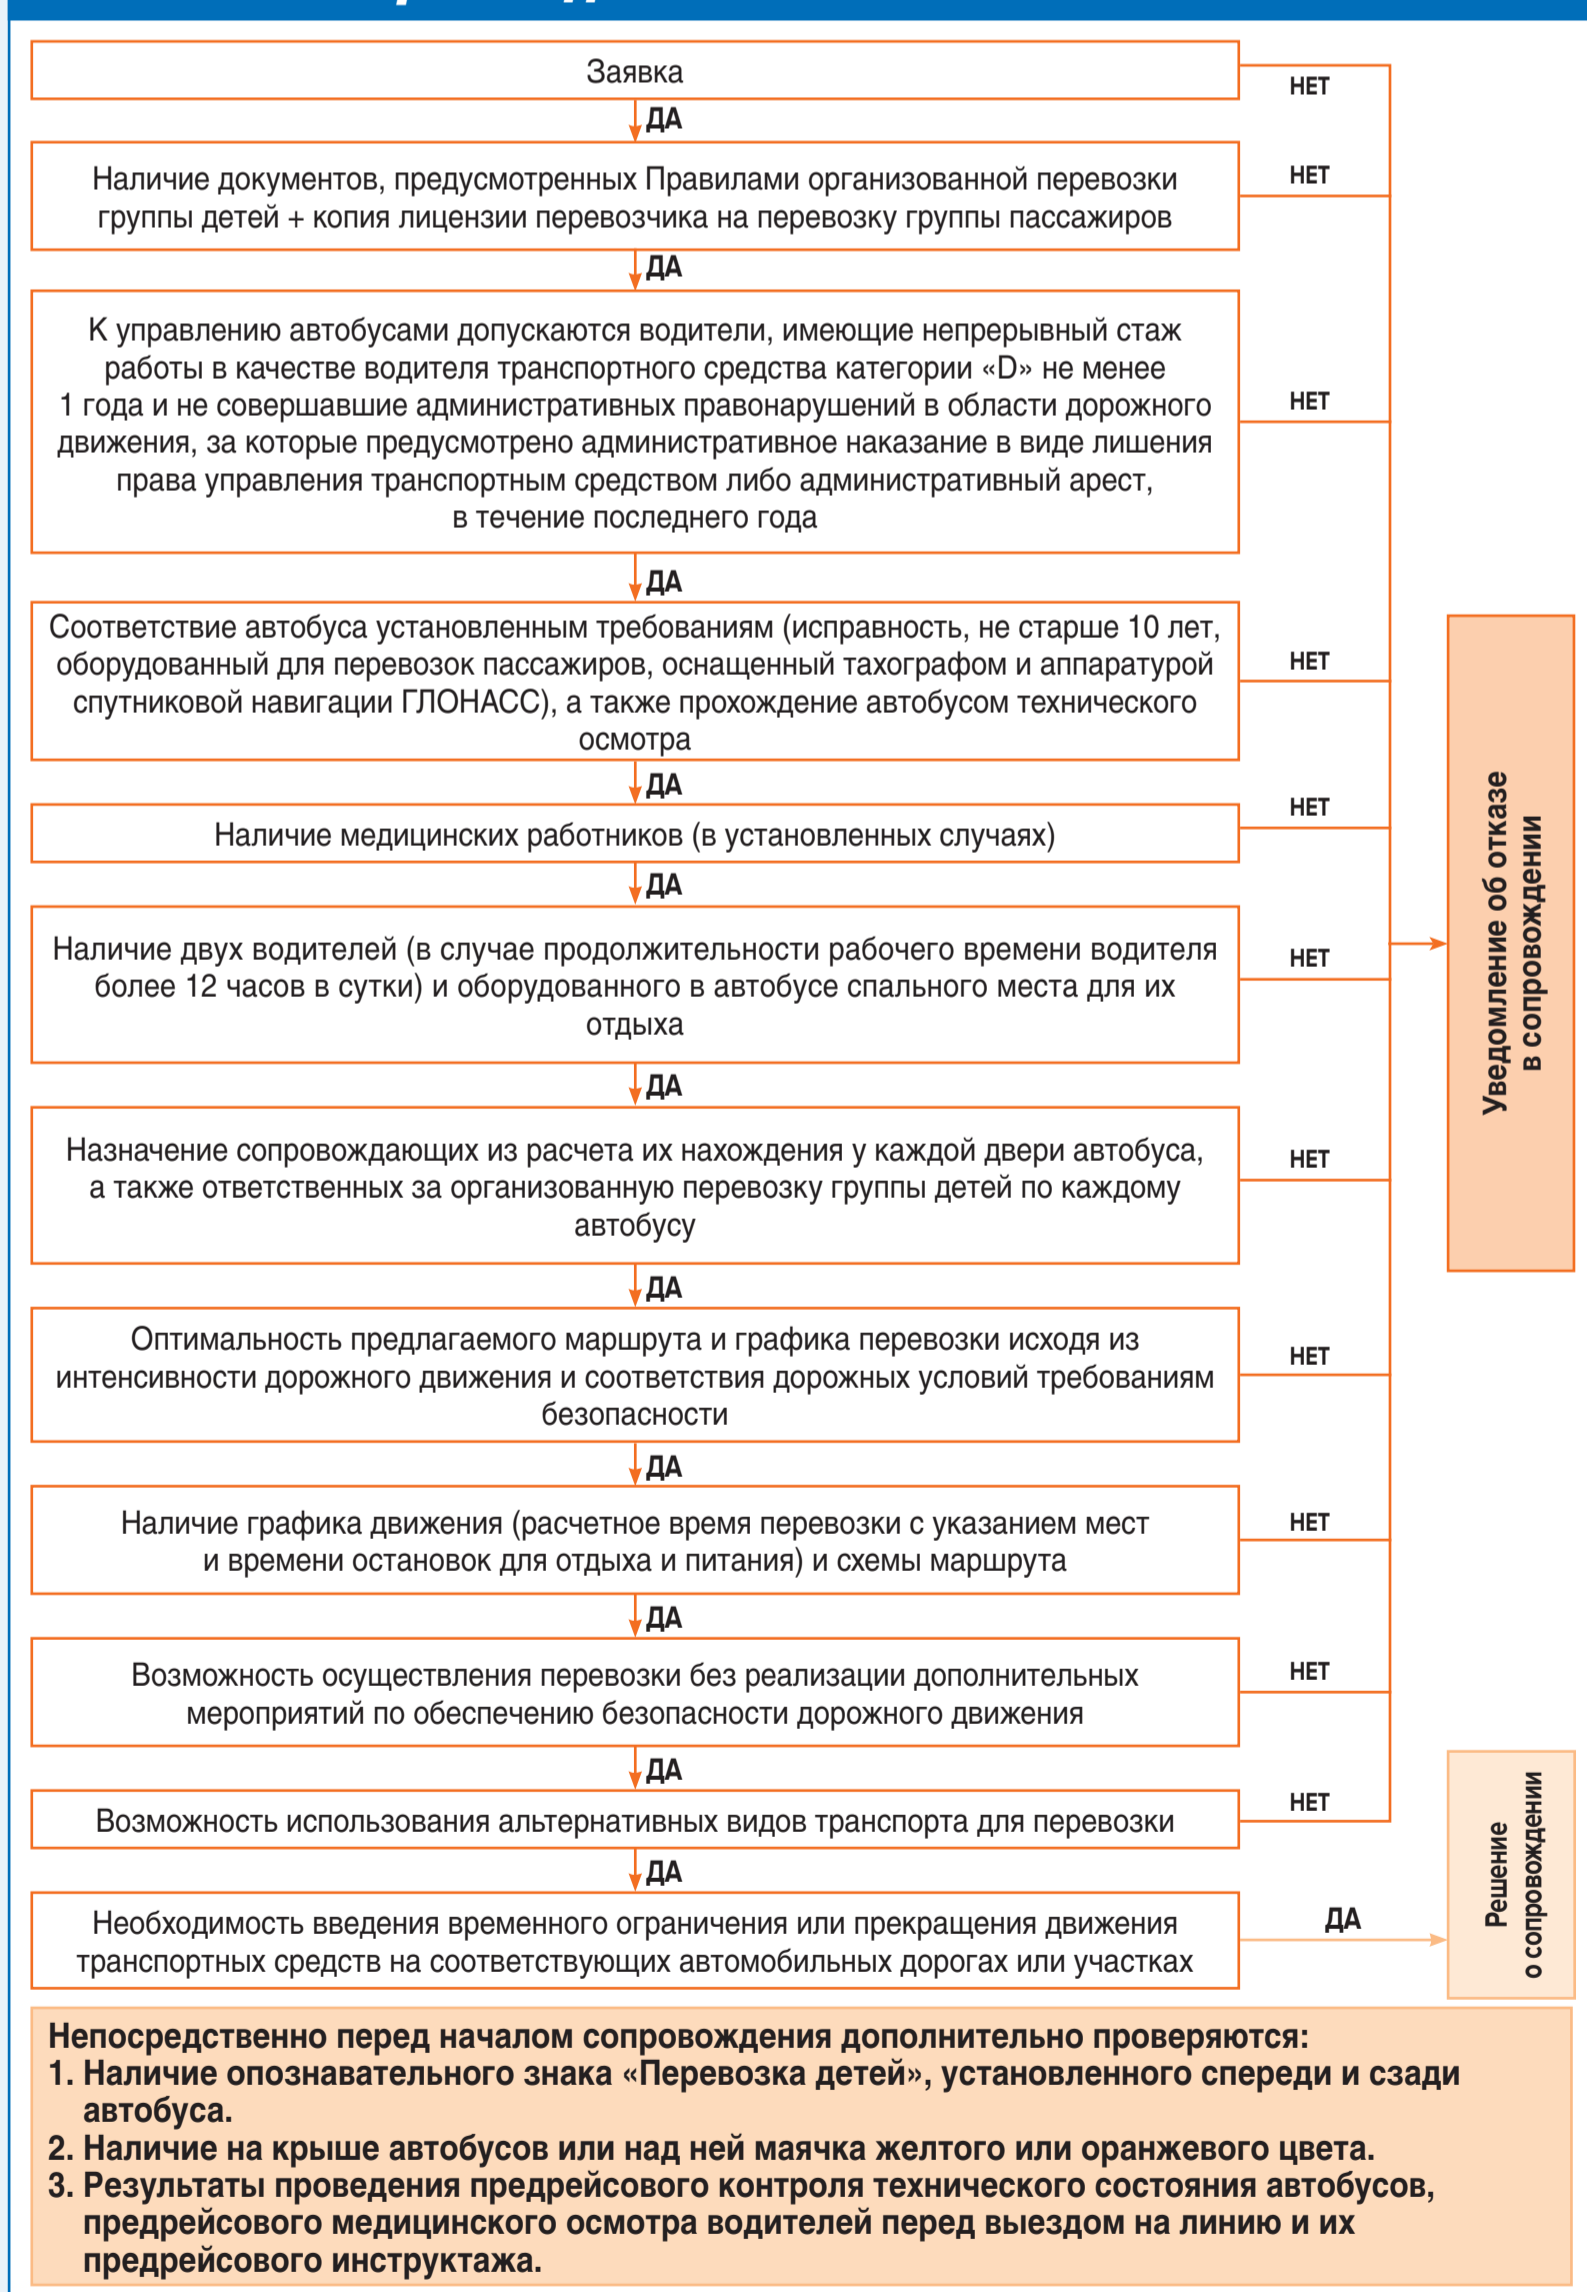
Заявка

НЕТ

ДА

Наличие документов, предусмотренных Правилами организованной перевозки группы детей + копия лицензии перевозчика на перевозку группы пассажиров

НЕТ

ДА

К управлению автобусами допускаются водители, имеющие непрерывный стаж работы в качестве водителя транспортного средства категории «D» не менее 1 года и не совершавшие административных правонарушений в области дорожного движения, за которые предусмотрено административное наказание в виде лишения права управления транспортным средством либо административный арест, в течение последнего года

НЕТ

ДА

Соответствие автобуса установленным требованиям (исправность, не старше 10 лет, оборудованный для перевозок пассажиров, оснащенный тахографом и аппаратурой спутниковой навигации ГЛОНАСС), а также прохождение автобусом технического осмотра

НЕТ

ДА

Наличие медицинских работников (в установленных случаях)

НЕТ

ДА

Наличие двух водителей (в случае продолжительности рабочего времени водителя более 12 часов в сутки) и оборудованного в автобусе спального места для их отдыха

НЕТ

ДА

Назначение сопровождающих из расчета их нахождения у каждой двери автобуса, а также ответственных за организованную перевозку группы детей по каждому автобусу

НЕТ

ДА

Оптимальность предлагаемого маршрута и графика перевозки исходя из интенсивности дорожного движения и соответствия дорожных условий требованиям безопасности

НЕТ

ДА

Наличие графика движения (расчетное время перевозки с указанием мест и времени остановок для отдыха и питания) и схемы маршрута

НЕТ

ДА

Возможность осуществления перевозки без реализации дополнительных мероприятий по обеспечению безопасности дорожного движения

НЕТ

ДА

Возможность использования альтернативных видов транспорта для перевозки

НЕТ

ДА

Необходимость введения временного ограничения или прекращения движения транспортных средств на соответствующих автомобильных дорогах или участках

ДА

Уведомление об отказе в сопровождении

Решение о сопровождении

Непосредственно перед началом сопровождения дополнительно проверяются:
1. Наличие опознавательного знака «Перевозка детей», установленного спереди и сзади автобуса.
2. Наличие на крыше автобусов или над ней маячка желтого или оранжевого цвета.
3. Результаты проведения предрейсового контроля технического состояния автобусов, предрейсового медицинского осмотра водителей перед выездом на линию и их предрейсового инструктажа.